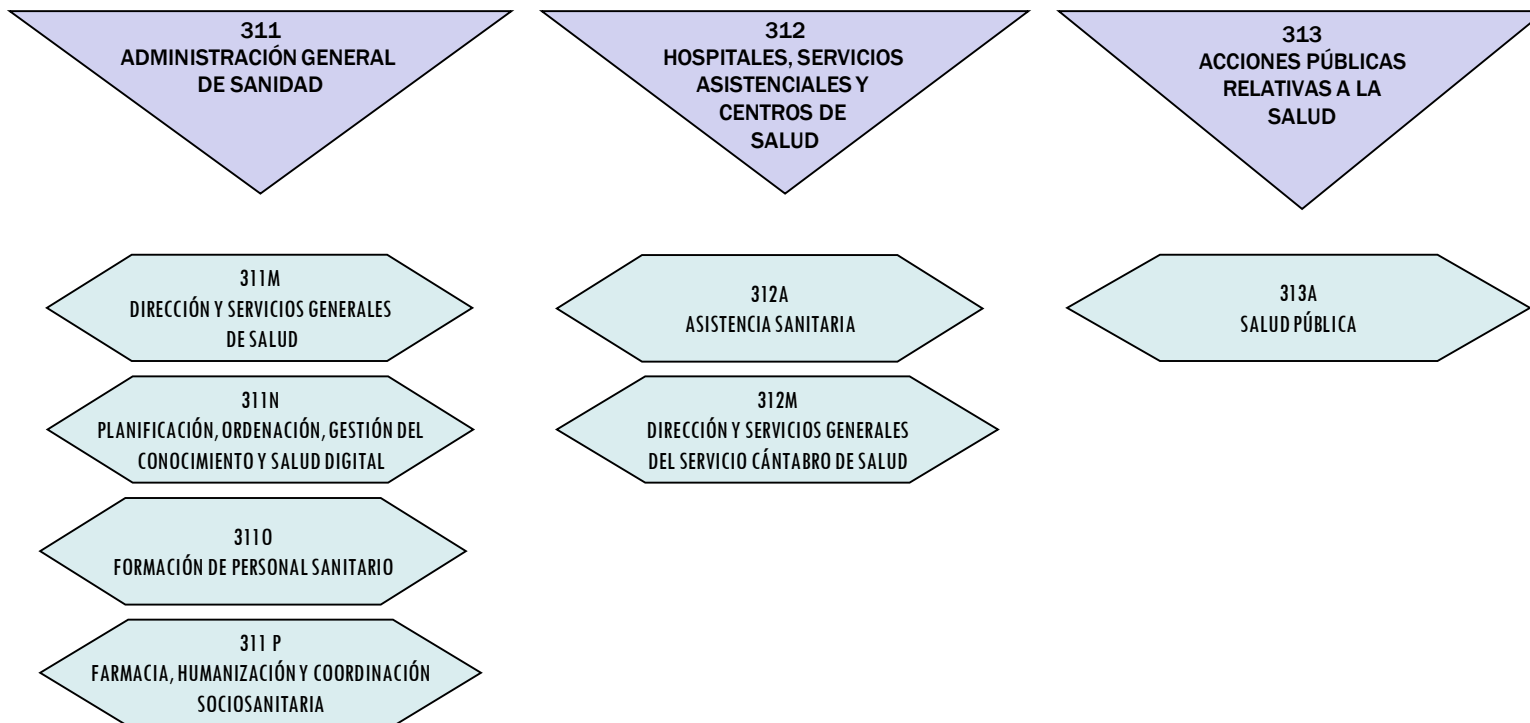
311
ADMINISTRACIÓN GENERAL DE SANIDAD

311M
DIRECCIÓN Y SERVICIOS GENERALES DE SALUD

311N
PLANIFICACIÓN, ORDENACIÓN, GESTIÓN DEL CONOCIMIENTO Y SALUD DIGITAL

311O
FORMACIÓN DE PERSONAL SANITARIO

311 P
FARMACIA, HUMANIZACIÓN Y COORDINACIÓN SOCIOSANITARIA

312
HOSPITALES, SERVICIOS ASISTENCIALES Y CENTROS DE SALUD

312A
ASISTENCIA SANITARIA

312M
DIRECCIÓN Y SERVICIOS GENERALES DEL SERVICIO CÁNTABRO DE SALUD

313
ACCIONES PÚBLICAS RELATIVAS A LA SALUD

313A
SALUD PÚBLICA